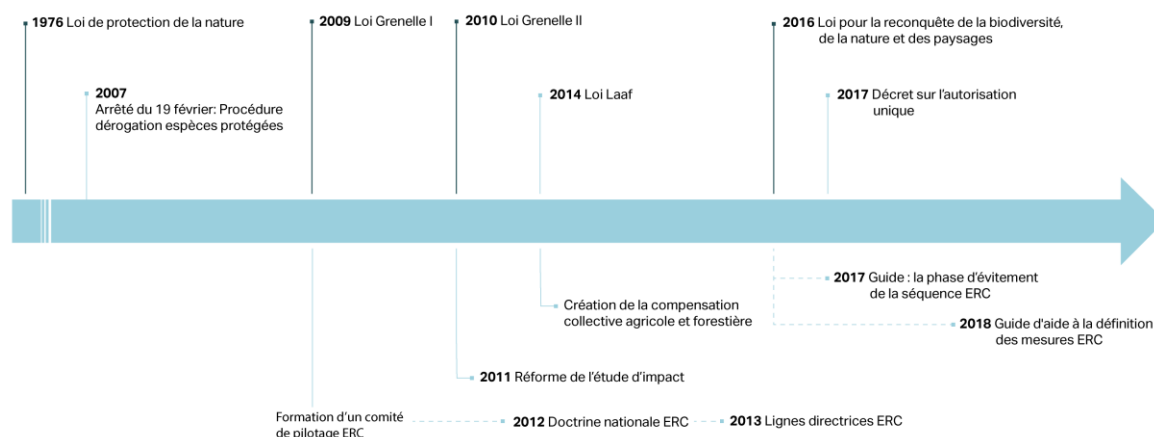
1976 Loi de protection de la nature

2007
Arrêté du 19 février: Procédure dérogation espèces protégées

2009 Loi Grenelle I

2010 Loi Grenelle II

2014 Loi Laaf

2016 Loi pour la reconquête de la biodiversité, de la nature et des paysages

2017 Décret sur l'autorisation unique

2017 Guide : la phase d'évitement de la séquence ERC

2018 Guide d'aide à la définition des mesures ERC

Création de la compensation collective agricole et forestière

2011 Réforme de l'étude d'impact

Formation d'un comité de pilotage ERC

2012 Doctrine nationale ERC

2013 Lignes directrices ERC